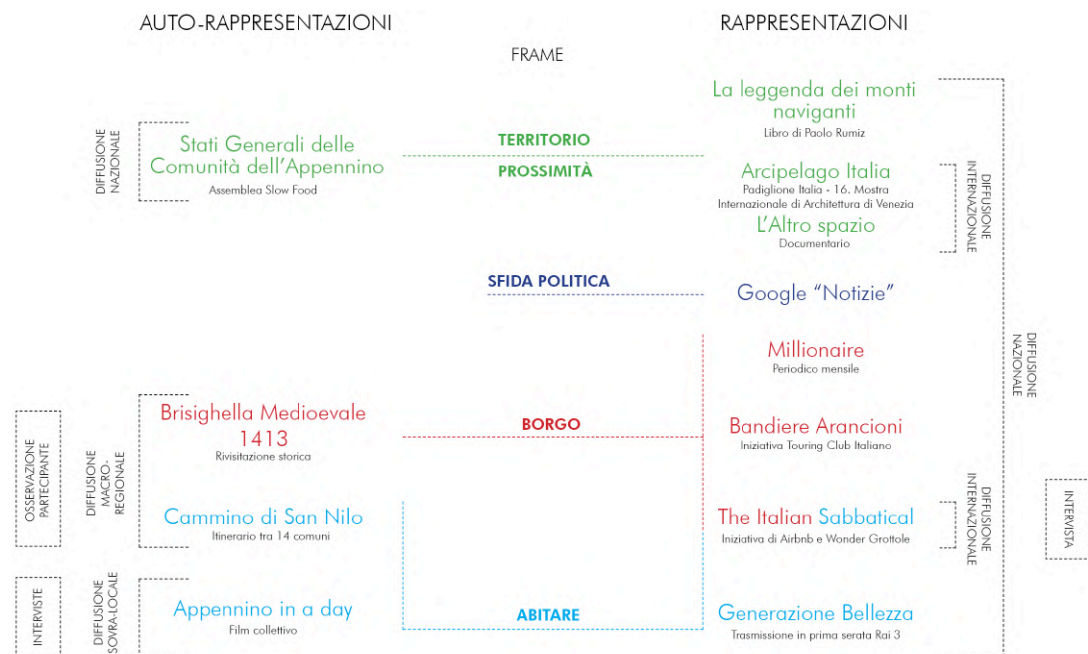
AUTO-RAPPRESENTAZIONI

RAPPRESENTAZIONI

FRAME

DIFFUSIONE NAZIONALE

Stati Generali delle Comunità dell'Appennino
Assemblea Slow Food

TERRITORIO

PROSSIMITÀ

La leggenda dei monti naviganti
Libro di Paolo Rumiz

Arcipelago Italia
Padiglione Italia - 16. Mostra Internazionale di Architettura di Venezia

L'Altro spazio
Documentario

DIFFUSIONE INTERNAZIONALE

SFIDA POLITICA

Google "Notizie"

DIFFUSIONE NAZIONALE

Millionaire
Periodico mensile

OSSERVAZIONE PARTECIPANTE

DIFFUSIONE MACRO-REGIONALE

Brisighella Medioevale 1413
Rivisitazione storica

BORGO

Bandiere Arancioni
Iniziativa Touring Club Italiano

Cammino di San Nilo
Itinerario tra 14 comuni

The Italian Sabbatical
Iniziativa di Airbnb e Wonder Grottole

DIFFUSIONE INTERNAZIONALE

INTERVISTA

INTERVISTE

DIFFUSIONE SOVRA-LOCALE

Appennino in a day
Film collettivo

ABITARE

Generazione Bellezza
Trasmissione in prima serata Rai 3